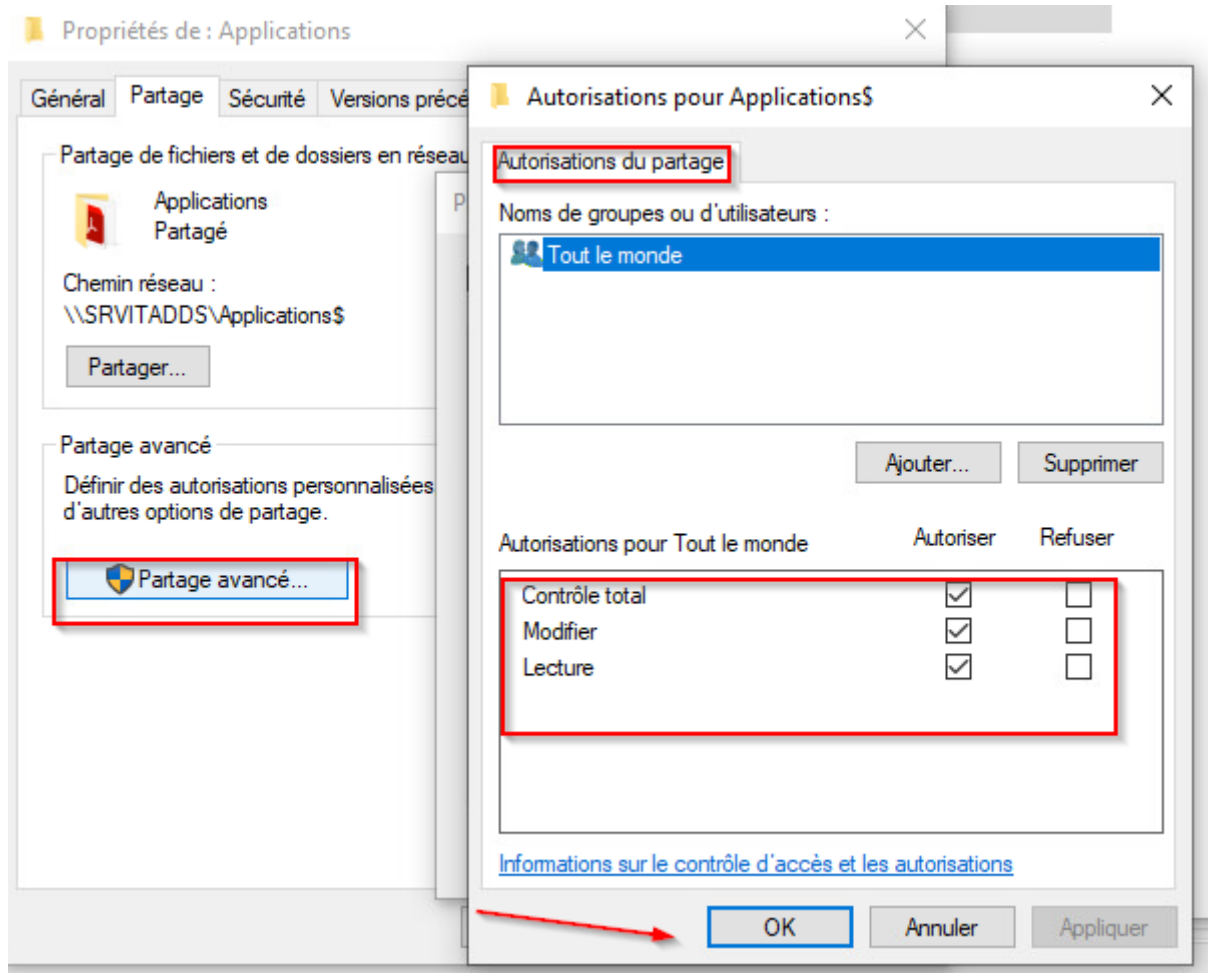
Propriétés de : Applications

Général | Partage | Sécurité | Versions précé

Partage de fichiers et de dossiers en résea

Applications
Partagé

Chemin réseau :
\\SRVITADDS\Applications$

Partager...

Partage avancé

Définir des autorisations personnalisées d'autres options de partage.

Partage avancé...

P

Autorisations pour Applications$

Autorisations du partage

Noms de groupes ou d'utilisateurs :

Tout le monde

Ajouter...
Supprimer

| Autorisations pour Tout le monde | Autoriser | Refuser |
|---|---|---|
| Contrôle total | ☑ | ☐ |
| Modifier | ☑ | ☐ |
| Lecture | ☑ | ☐ |

Informations sur le contrôle d'accès et les autorisations

OK
Annuler
Appliquer